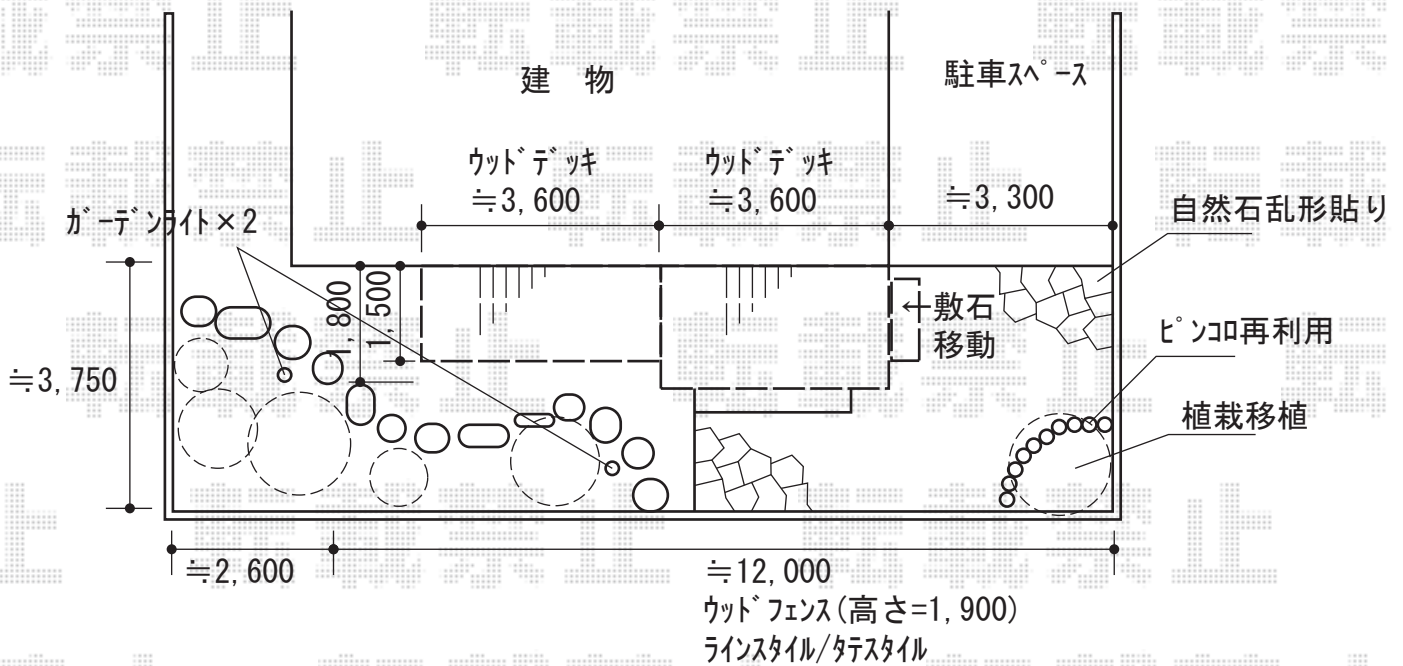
建　物

駐車ｽﾍﾟｰｽ

ｳｯﾄﾞﾃﾞｯｷ
≒3, 600

ｳｯﾄﾞﾃﾞｯｷ
≒3, 600

≒3, 300

自然石乱形貼り

ｶﾞｰﾃﾞﾝﾗｲﾄ×2

1, 800

1, 500

敷石
移動

ﾋﾟﾝｺﾛ再利用

≒3, 750

植栽移植

≒2, 600

≒12, 000
ｳｯﾄﾞﾌｪﾝｽ(高さ=1, 900)
ﾗｲﾝｽﾀｲﾙ/ﾀﾃｽﾀｲﾙ